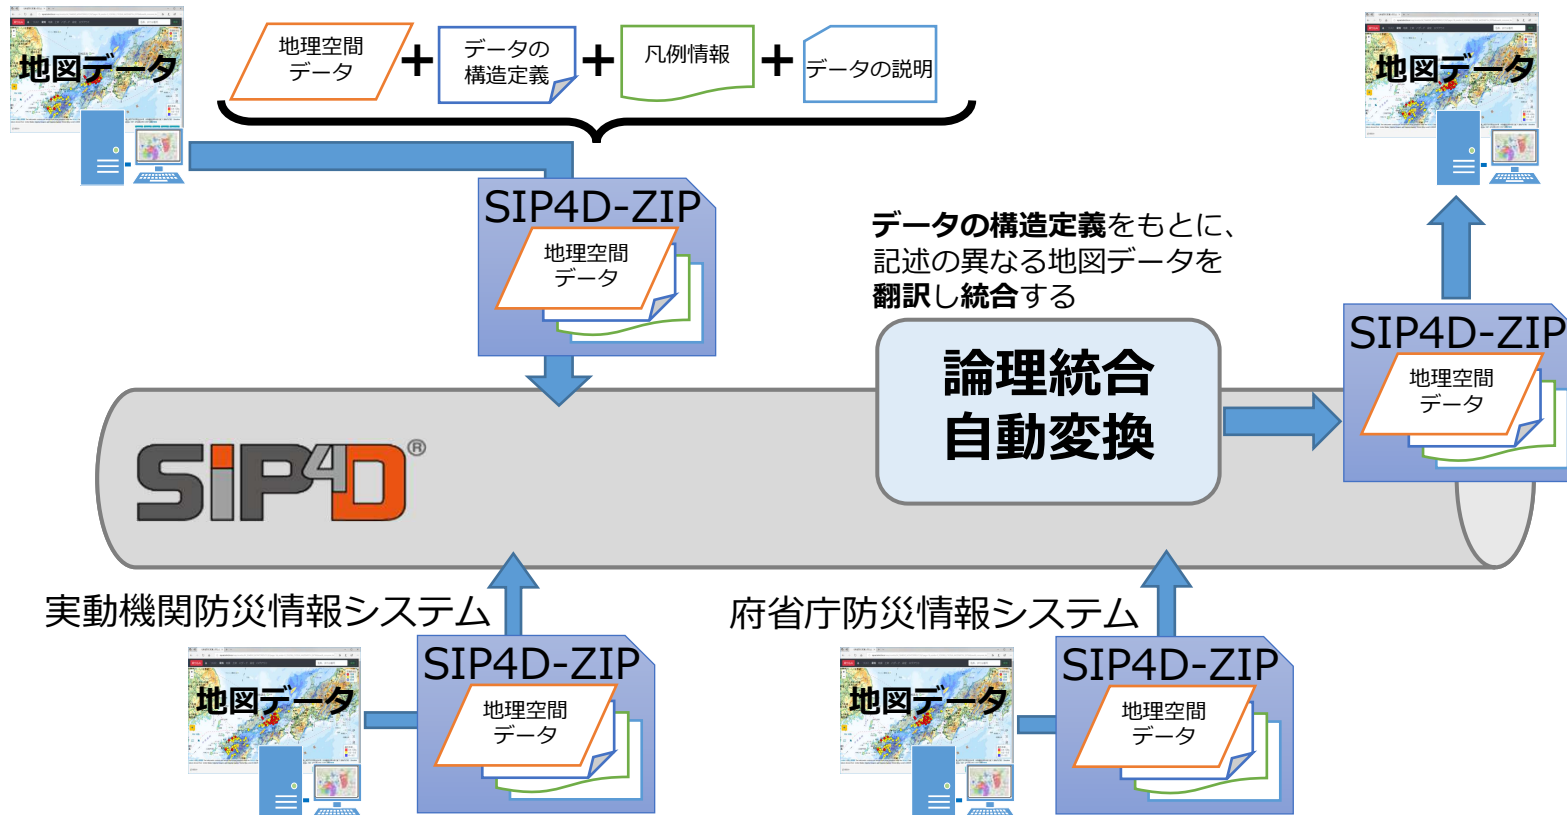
地図データ

地理空間データ + データの構造定義 + 凡例情報 + データの説明

地図データ

SIP4D-ZIP
地理空間データ

データの構造定義をもとに、記述の異なる地図データを翻訳し統合する

論理統合
自動変換

SIP4D-ZIP
地理空間データ

SIP4D®

実動機関防災情報システム

府省庁防災情報システム

SIP4D-ZIP
地理空間データ

地図データ

SIP4D-ZIP
地理空間データ

地図データ